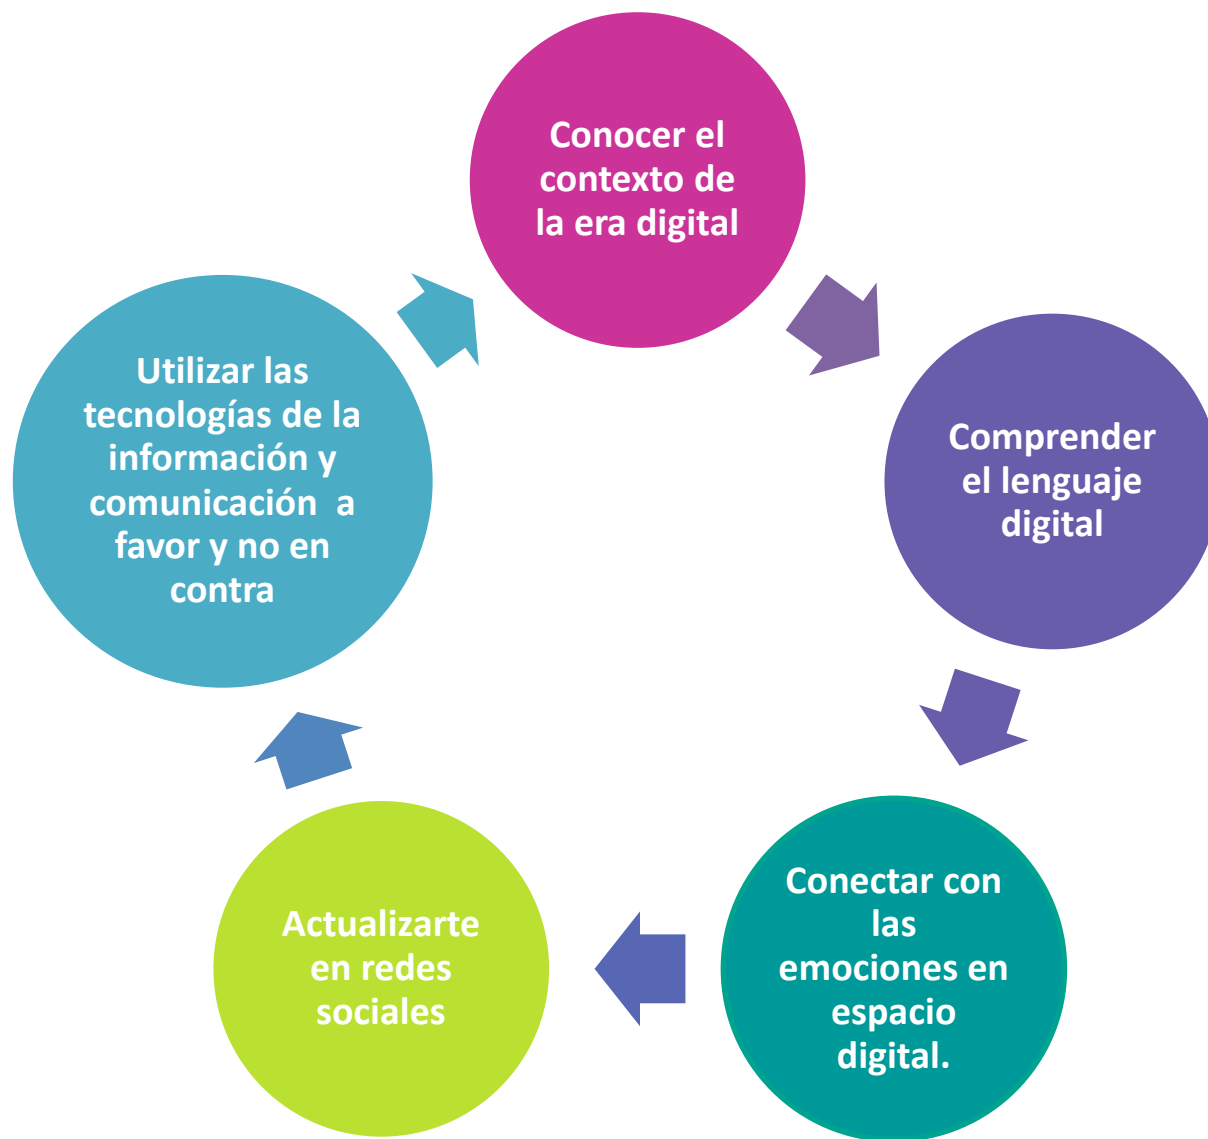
Conocer el contexto de la era digital

Comprender el lenguaje digital

Conectar con las emociones en espacio digital.

Actualizarte en redes sociales

Utilizar las tecnologías de la información y comunicación a favor y no en contra